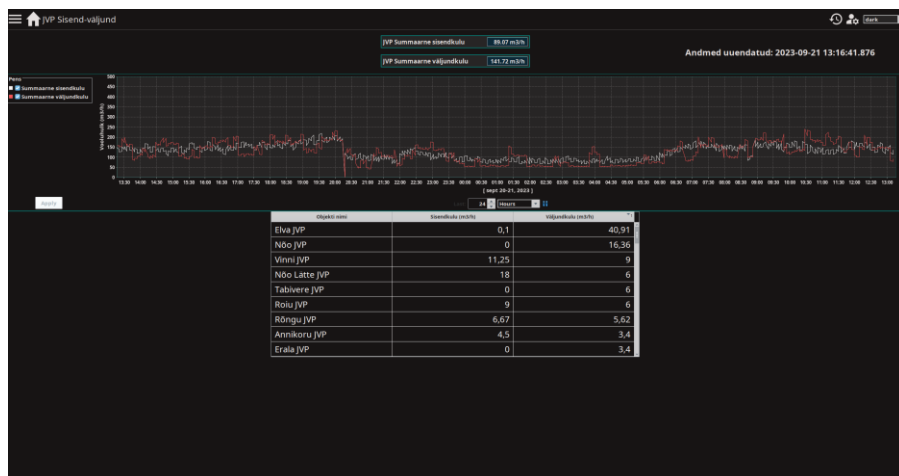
JVP Sisend-väljund

dark

JVP Summaarne sisendkulu 89.07 m3/h

JVP Summaarne väljundkulu 141.72 m3/h

Andmed uuendatud: 2023-09-21 13:16:41.876

Pens
Summaarne sisendkulu
Summaarne väljundkulu

500
450
400
350
300
250
200
150
100
50
0

Veekulud (m3/h)

13:30 14:00 14:30 15:00 15:30 16:00 16:30 17:00 17:30 18:00 18:30 19:00 19:30 20:00 20:30 21:00 21:30 22:00 22:30 23:00 23:30 00:00 00:30 01:00 01:30 02:00 02:30 03:00 03:30 04:00 04:30 05:00 05:30 06:00 06:30 07:00 07:30 08:00 08:30 09:00 09:30 10:00 10:30 11:00 11:30 12:00 12:30 13:00

[ sept 20-21, 2023 ]

Apply

24 Hours

| Objekti nimi | Sisendkulu (m3/h) | Väljundkulu (m3/h) |
|---|---|---|
| Elva JVP | 0,1 | 40,91 |
| Nõo JVP | 0 | 16,36 |
| Vinni JVP | 11,25 | 9 |
| Nõo Latte JVP | 18 | 6 |
| Tabivere JVP | 0 | 6 |
| Roiu JVP | 9 | 6 |
| Rõngu JVP | 6,67 | 5,62 |
| Annikoru JVP | 4,5 | 3,4 |
| Erala JVP | 0 | 3,4 |